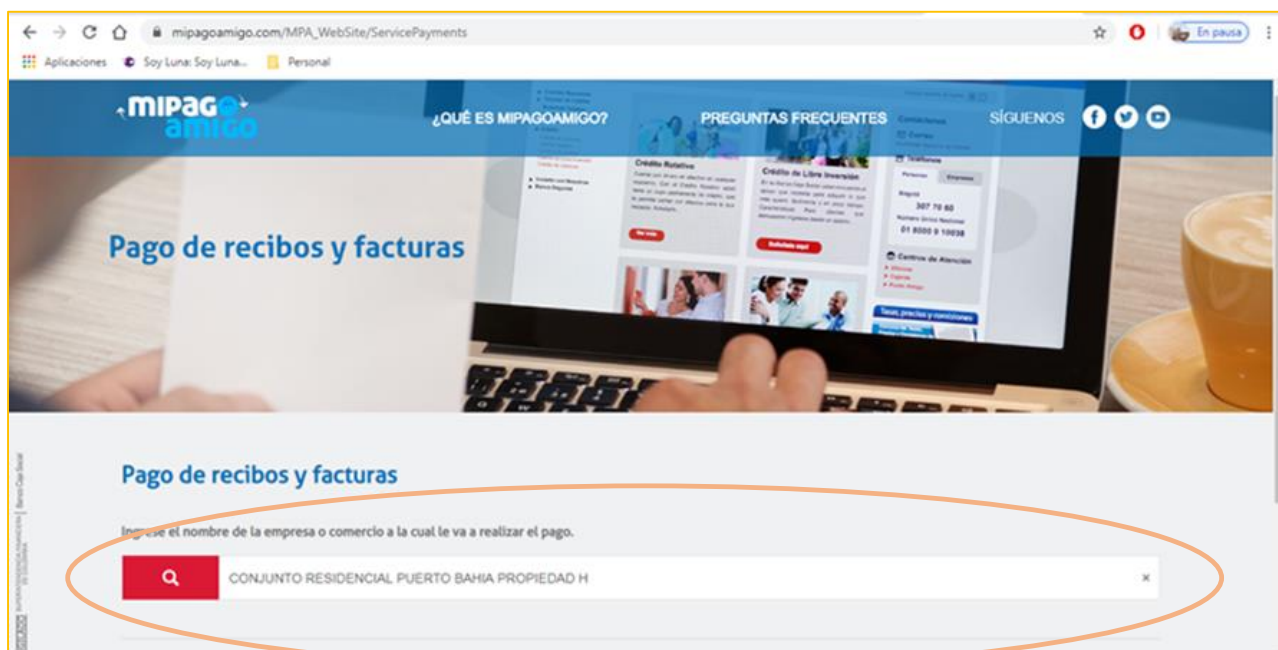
mipagoamigo.com/MPA_WebSite/ServicePayments

En pausa

Aplicaciones Soy Luna: Soy Luna... Personal

MIPAGO AMIGO

¿QUÉ ES MIPAGOAMIGO? PREGUNTAS FRECUENTES SÍGUENOS

Crédito Rotativo

Crédito de Libre Inversión

Bogotá 307 70 60

01 8000 9 10038

Centros de Atención

Pago de recibos y facturas

Pago de recibos y facturas

Ingrese el nombre de la empresa o comercio a la cual le va a realizar el pago.

CONJUNTO RESIDENCIAL PUERTO BAHIA PROPIEDAD H

×

SUPERINTENDENCIA FINANCIERA DE COLOMBIA

Banco Caja Social